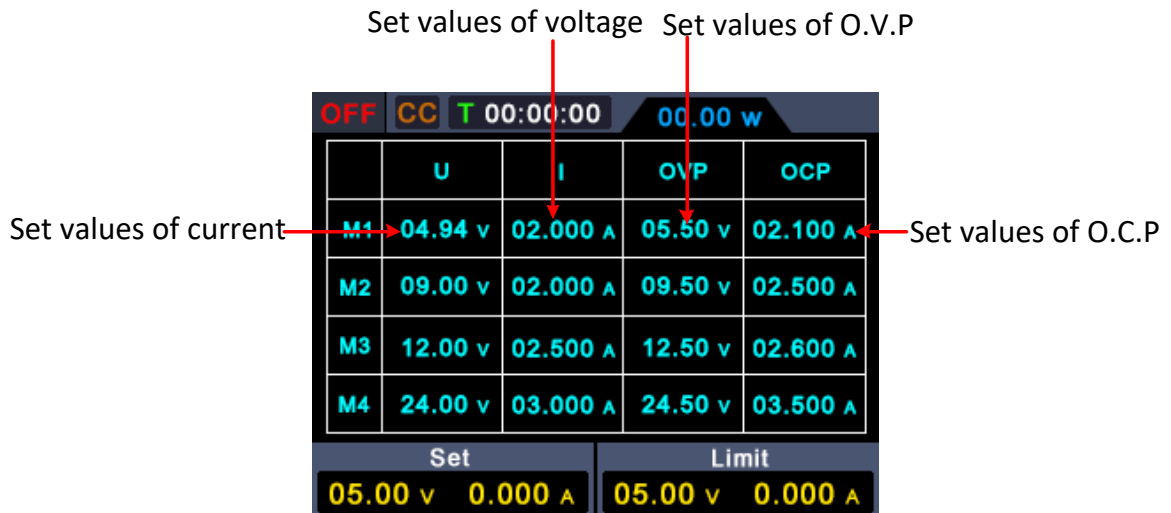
Set values of voltage Set values of O.V.P

OFF CC T 00:00:00 00.00 w

| | U | I | OVP | OCP |
|---|---|---|---|---|
| M1 | 04.94 v | 02.000 A | 05.50 v | 02.100 A |
| M2 | 09.00 v | 02.000 A | 09.50 v | 02.500 A |
| M3 | 12.00 v | 02.500 A | 12.50 v | 02.600 A |
| M4 | 24.00 v | 03.000 A | 24.50 v | 03.500 A |

Set values of current

Set values of O.C.P

Set
05.00 v 0.000 A

Limit
05.00 v 0.000 A